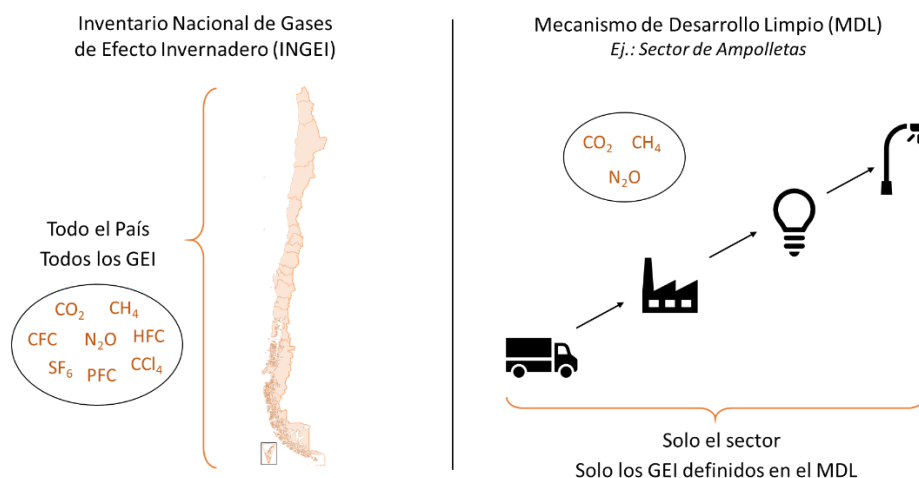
Inventario Nacional de Gases de Efecto Invernadero (INGEI)

Todo el País
Todos los GEI

$CO_2$ $CH_4$
CFC $N_2O$ HFC
$SF_6$ PFC $CCl_4$

Mecanismo de Desarrollo Limpio (MDL)
*Ej.: Sector de Ampolletas*

$CO_2$ $CH_4$
$N_2O$

Solo el sector
Solo los GEI definidos en el MDL